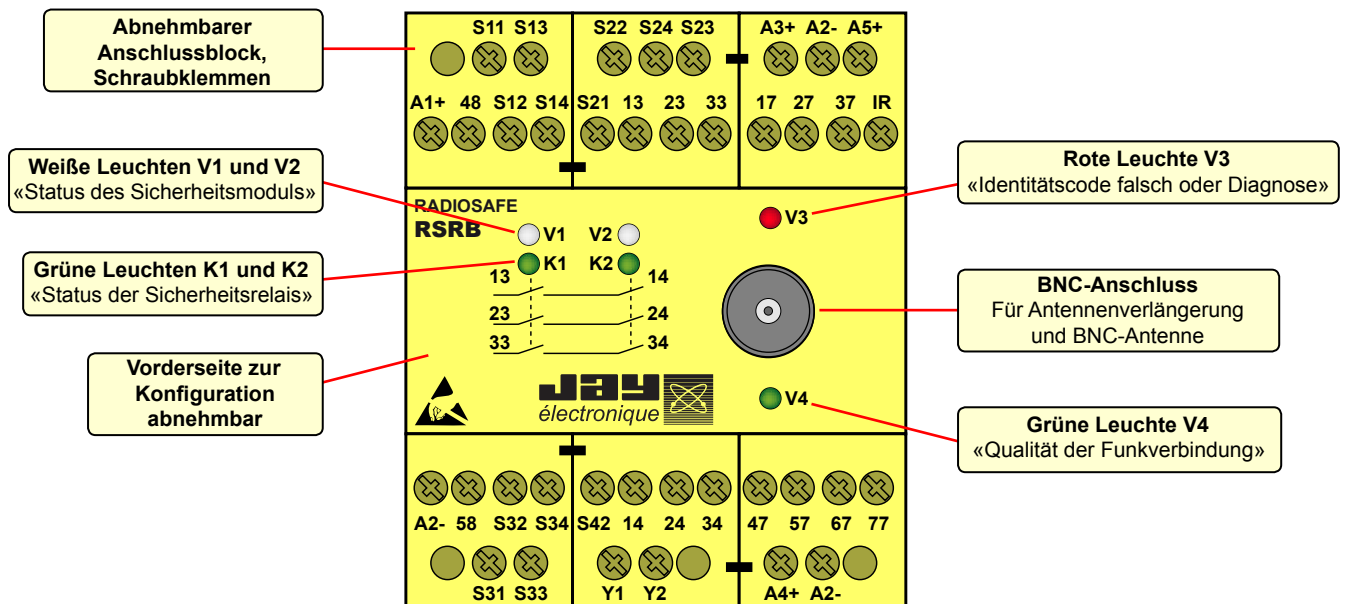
Abnehmbarer Anschlussblock, Schraubklemmen

S11 S13

S22 S24 S23

A3+ A2- A5+

A1+ 48 S12 S14 S21 13 23 33 17 27 37 IR

Weiße Leuchten V1 und V2
«Status des Sicherheitsmoduls»

Rote Leuchte V3
«Identitätscode falsch oder Diagnose»

RADIOSAFE
RSRB

V1 V2

V3

Grüne Leuchten K1 und K2
«Status der Sicherheitsrelais»

K1 K2

13 14
23 24
33 34

BNC-Anschluss
Für Antennenverlängerung und BNC-Antenne

Vorderseite zur Konfiguration abnehmbar

JAY
électronique

V4

Grüne Leuchte V4
«Qualität der Funkverbindung»

A2- 58 S32 S34 S42 14 24 34 47 57 67 77

S31 S33 Y1 Y2 A4+ A2-